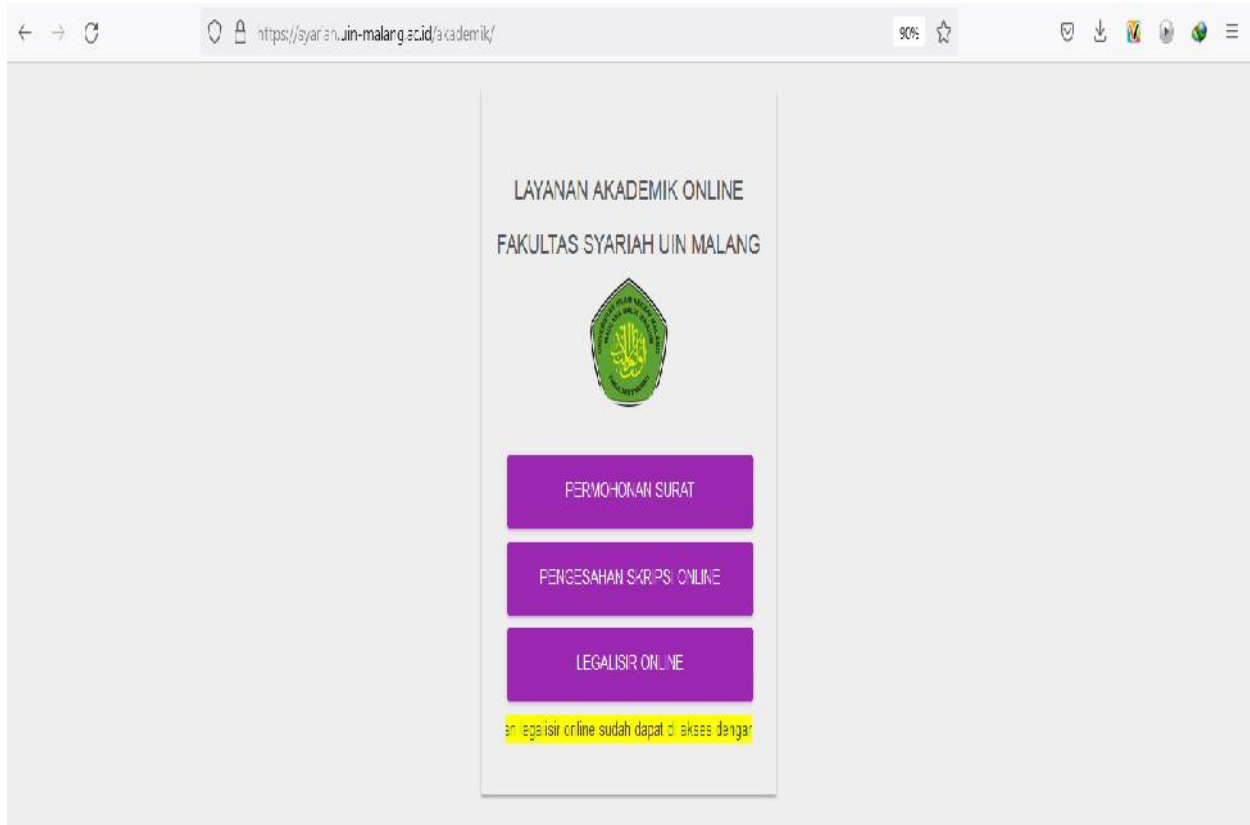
https://syariah.uin-malang.ac.id/akademik/

90%

LAYANAN AKADEMIK ONLINE

FAKULTAS SYARIAH UIN MALANG

PERMOHONAN SURAT

PENGESAHAN SKRIPSI ONLINE

LEGALISIR ONLINE

an legalisir online sudah dapat di akses dengan